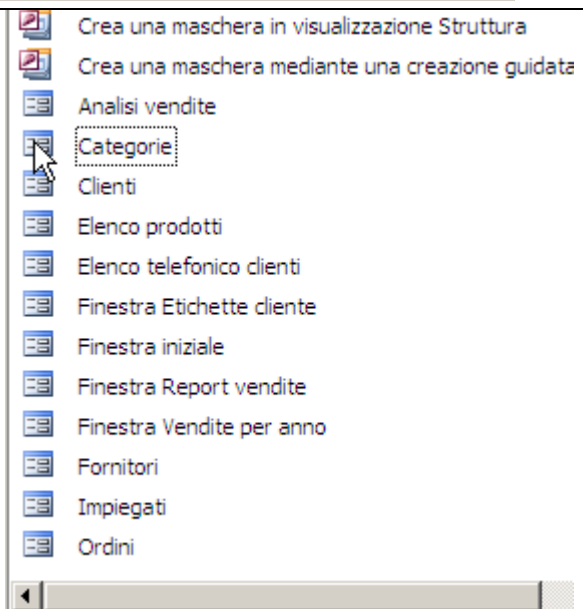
Crea una maschera in visualizzazione Struttura
Crea una maschera mediante una creazione guidata
Analisi vendite
Categorie
Clienti
Elenco prodotti
Elenco telefonico clienti
Finestra Etichette cliente
Finestra iniziale
Finestra Report vendite
Finestra Vendite per anno
Fornitori
Impiegati
Ordini